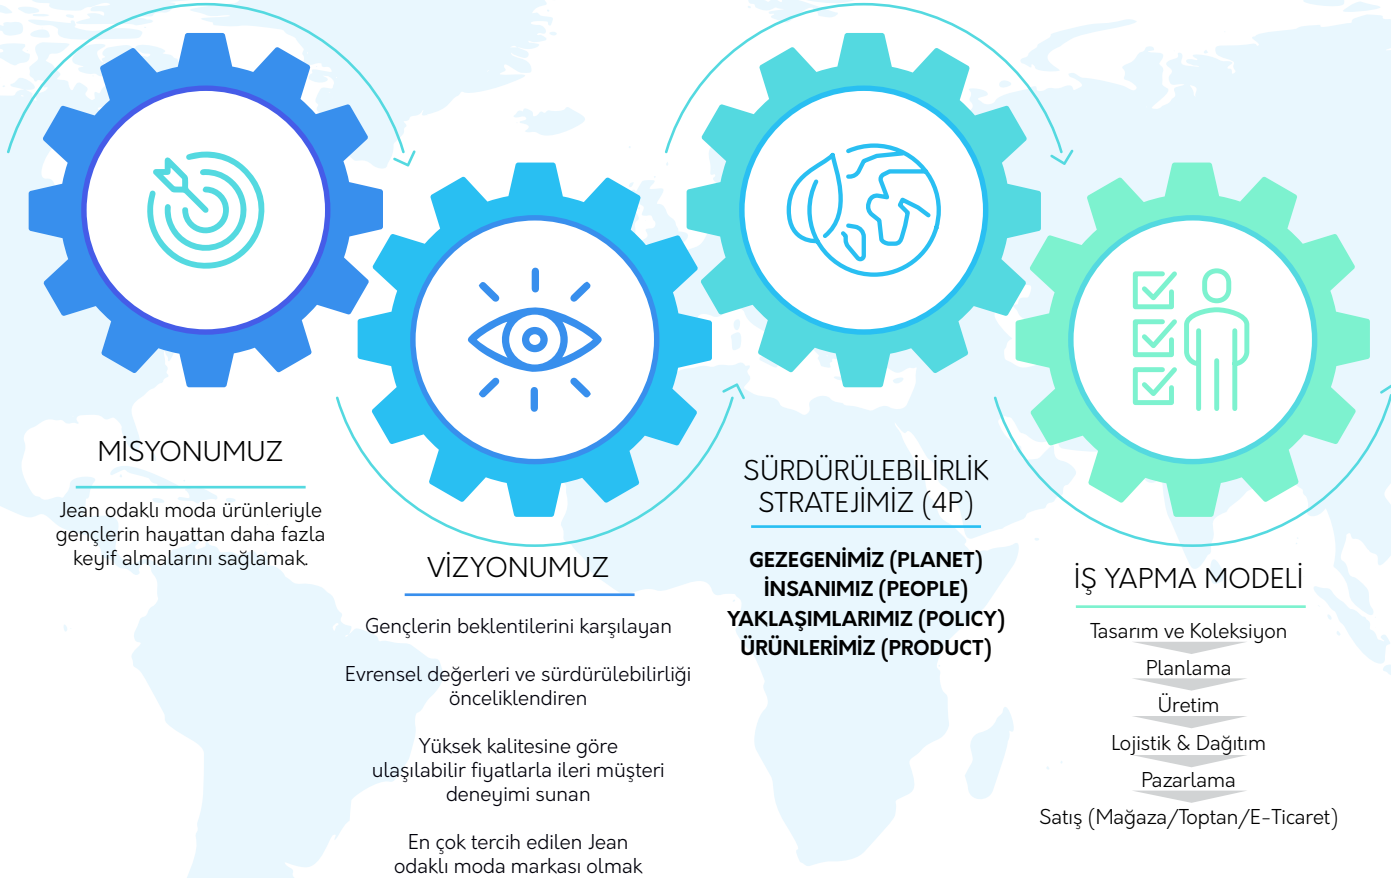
MİSYONUMUZ

Jean odaklı moda ürünleriyle gençlerin hayattan daha fazla keyif almalarını sağlamak.

VİZYONUMUZ

Gençlerin beklentilerini karşılayan

Evrensel değerleri ve sürdürülebilirliği önceliklendiren

Yüksek kalitesine göre ulaşılabilir fiyatlarla ileri müşteri deneyimi sunan

En çok tercih edilen Jean odaklı moda markası olmak

SÜRDÜRÜLEBİLİRLİK STRATEJİMİZ (4P)

GEZEGENİMİZ (PLANET)
İNSANIMIZ (PEOPLE)
YAKLAŞIMLARIMIZ (POLICY)
ÜRÜNLERİMİZ (PRODUCT)

İŞ YAPMA MODELİ

Tasarım ve Koleksiyon
Planlama
Üretim
Lojistik & Dağıtım
Pazarlama
Satış (Mağaza/Toptan/E-Ticaret)